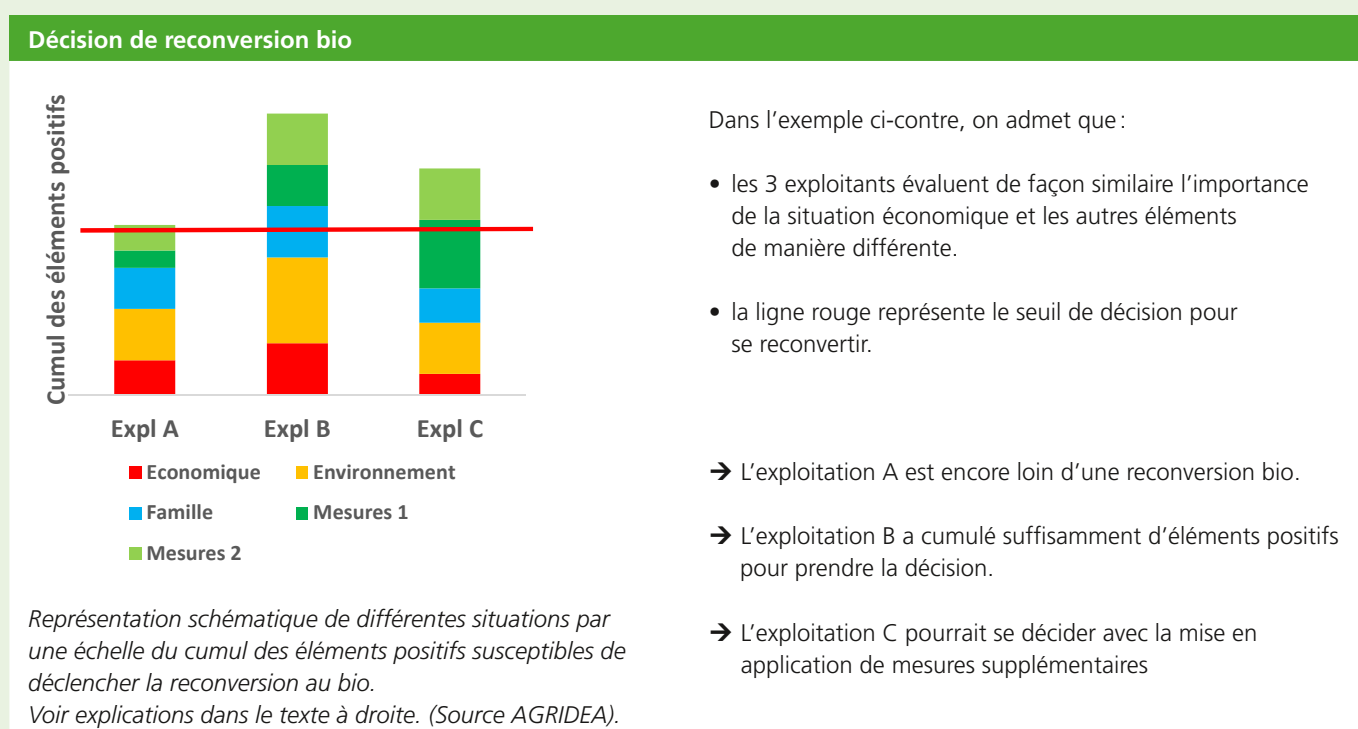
Décision de reconversion bio

Cumul des éléments positifs

Expl A
Expl B
Expl C

Economique
Environnement
Famille
Mesures 1
Mesures 2

*Représentation schématique de différentes situations par une échelle du cumul des éléments positifs susceptibles de déclencher la reconversion au bio.*
*Voir explications dans le texte à droite. (Source AGRIDEA).*

Dans l’exemple ci-contre, on admet que :

• les 3 exploitants évaluent de façon similaire l’importance de la situation économique et les autres éléments de manière différente.

• la ligne rouge représente le seuil de décision pour se reconvertir.

→ L’exploitation A est encore loin d’une reconversion bio.

→ L’exploitation B a cumulé suffisamment d’éléments positifs pour prendre la décision.

→ L’exploitation C pourrait se décider avec la mise en application de mesures supplémentaires